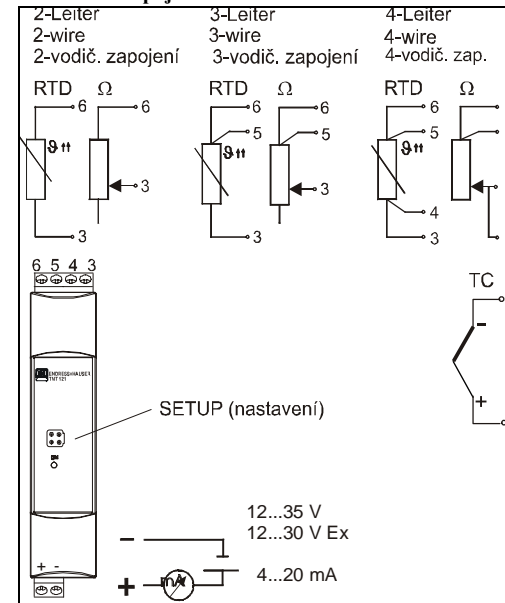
2-Leiter
2-wire
2-vodič. zapojení

3-Leiter
3-wire
3-vodič. zapojení

4-Leiter
4-wire
4-vodič. zap.

RTD Ω
6 6
ϑ
3
3

RTD Ω
6 6
5 5
ϑ
3
3

RTD Ω
6
5
ϑ
4
3

6 5 4 3

ENDRESS+HAUSER
TMT 121

SETUP (nastavení)

TC
-
+

12...35 V
12...30 V Ex

+ -
−
+
mA
4...20 mA